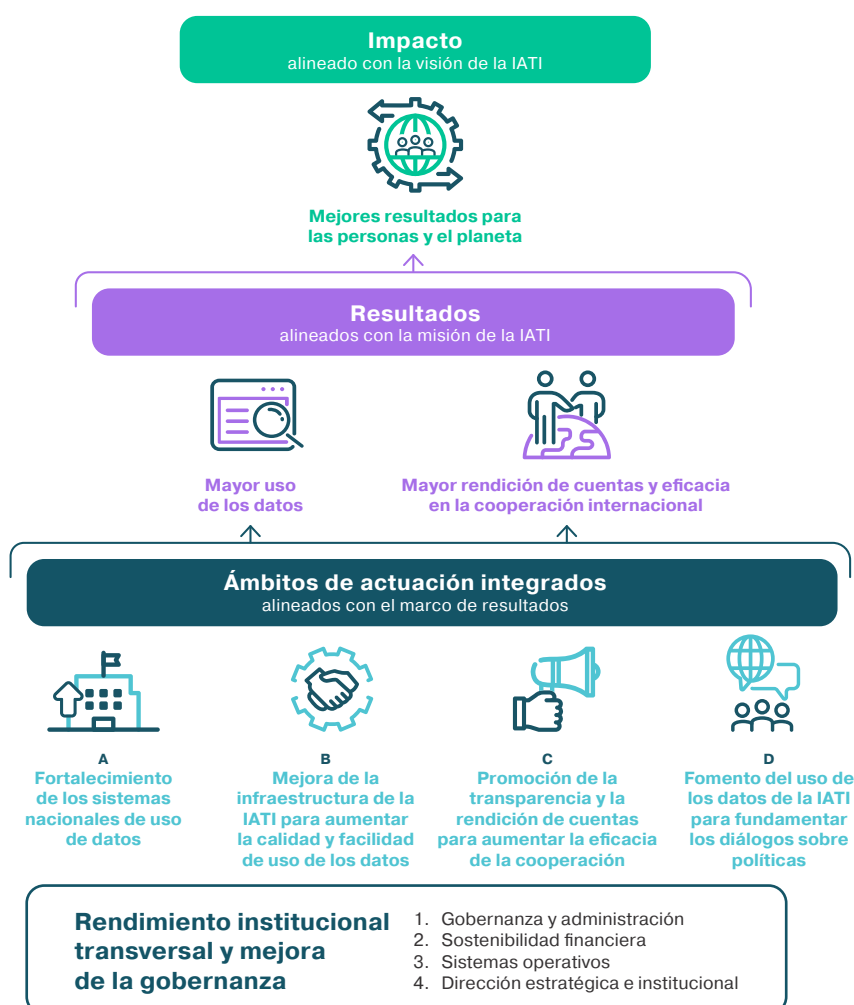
Impacto
alineado con la visión de la IATI

Mejores resultados para las personas y el planeta

Resultados
alineados con la misión de la IATI

Mayor uso de los datos

Mayor rendición de cuentas y eficacia en la cooperación internacional

Ámbitos de actuación integrados
alineados con el marco de resultados

A
Fortalecimiento de los sistemas nacionales de uso de datos

B
Mejora de la infraestructura de la IATI para aumentar la calidad y facilidad de uso de los datos

C
Promoción de la transparencia y la rendición de cuentas para aumentar la eficacia de la cooperación

D
Fomento del uso de los datos de la IATI para fundamentar los diálogos sobre políticas

Rendimiento institucional transversal y mejora de la gobernanza

1. Gobernanza y administración
2. Sostenibilidad financiera
3. Sistemas operativos
4. Dirección estratégica e institucional